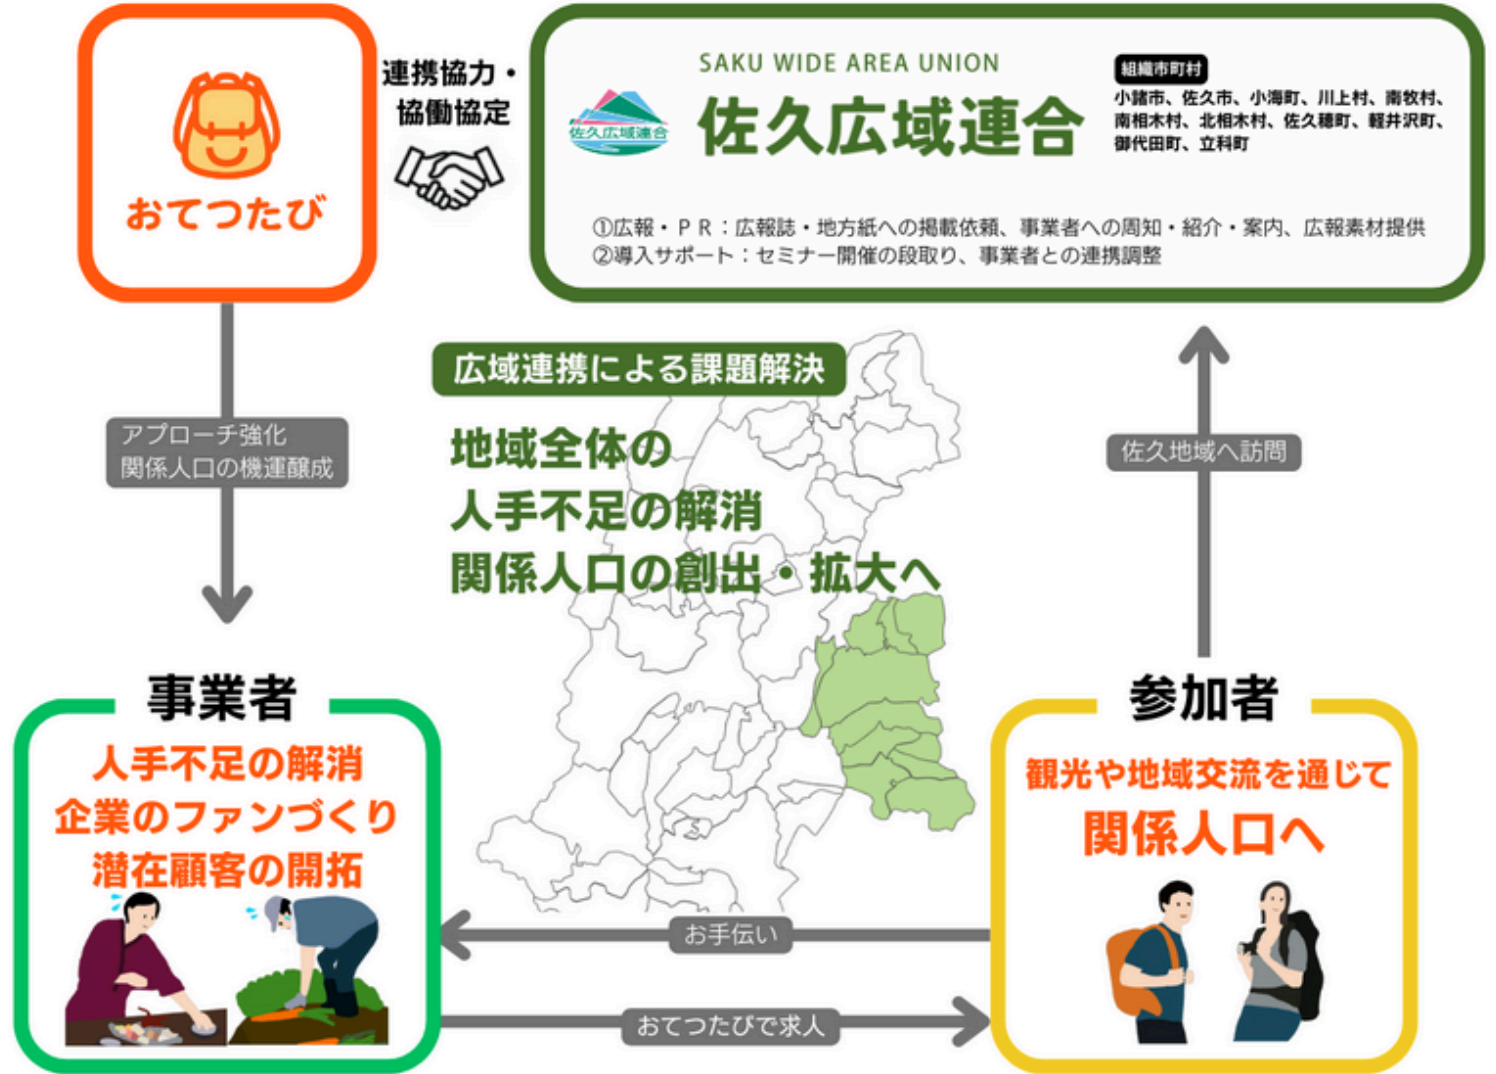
おてつたび

連携協力・協働協定

SAKU WIDE AREA UNION
佐久広域連合
佐久広域連合

組織市町村
小諸市、佐久市、小海町、川上村、南牧村、南相木村、北相木村、佐久穂町、軽井沢町、御代田町、立科町

①広報・PR：広報誌・地方紙への掲載依頼、事業者への周知・紹介・案内、広報素材提供
②導入サポート：セミナー開催の段取り、事業者との連携調整

アプローチ強化
関係人口の機運醸成

広域連携による課題解決

地域全体の
人手不足の解消
関係人口の創出・拡大へ

佐久地域へ訪問

事業者
人手不足の解消
企業のファンづくり
潜在顧客の開拓

参加者
観光や地域交流を通じて
関係人口へ

お手伝い

おてつたびで求人